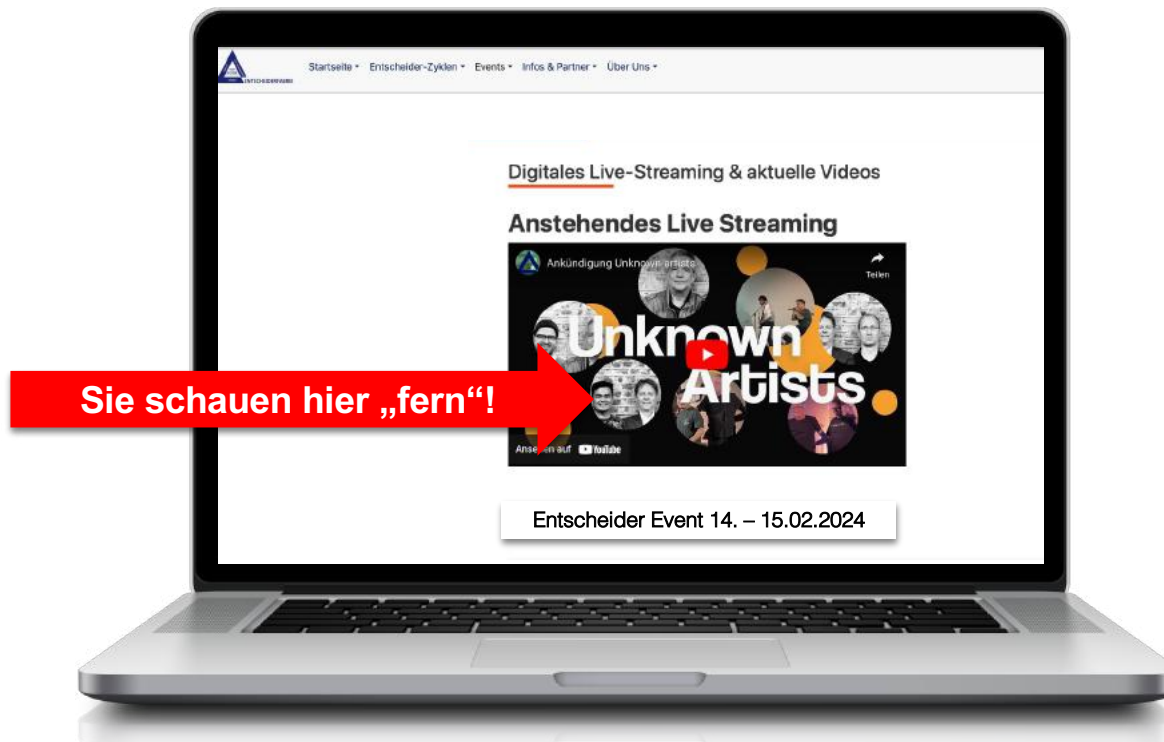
ENTSCHEIDERFABRIK

Startseite ▾ Entscheider-Zyklen ▾ Events ▾ Infos & Partner ▾ Über Uns ▾

Digitales Live-Streaming & aktuelle Videos

Anstehendes Live Streaming

Ankündigung Unknown artists

Teilen

Unknown Artists

Ansehen auf YouTube

Sie schauen hier „fern“!

Entscheider Event 14. – 15.02.2024